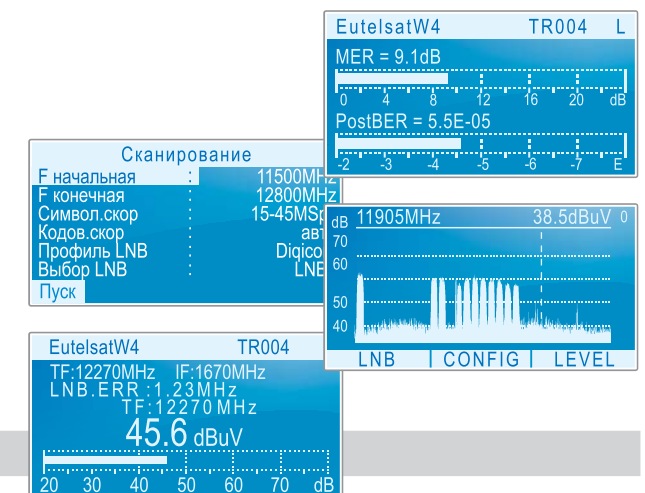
EutelsatW4 TR004 L

MER = 9.1dB

0 4 8 12 16 20 dB

PostBER = 5.5E-05

-2 -3 -4 -5 -6 -7 E

Сканирование

| | | |
|---|---|---|
| F начальная | : | 11500MHz |
| F конечная | : | 12800MHz |
| Символ.скор | : | 15-45MSp |
| Кодов.скор | : | авт |
| Профиль LNB | : | Diqico |
| Выбор LNB | : | LNE |

Пуск

dB 11905MHz 38.5dBuV 0

70

60

50

40

LNB | CONFIG | LEVEL

EutelsatW4 TR004

TF:12270MHz IF:1670MHz

LNB.ERR.:1.23MHz

TF:12270 MHz

45.6 dBuV

20 30 40 50 60 70 dB